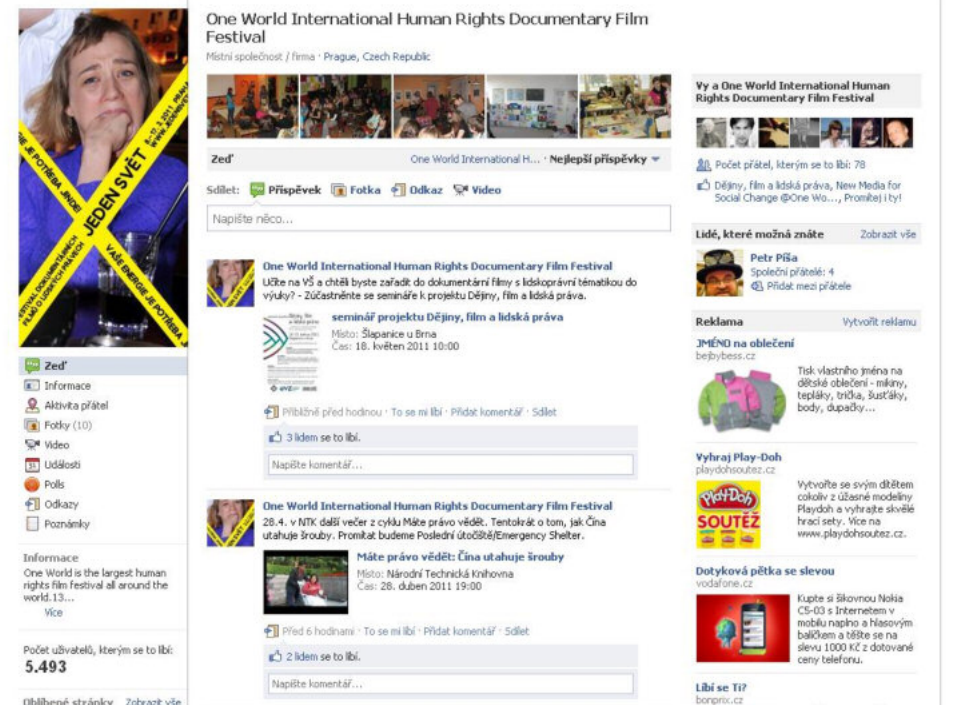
JEDEN SVĚT

V AŠE ENERGIE JE POTŘEBA

FESTIVAL DOKUMENTÁRNÍCH FILMŮ O LIDSKÝCH PRÁVECH

JE POTŘEBA JINDE

Zeď
Informace
Aktivita přátel
Fotky (10)
Video
Události
Polls
Odkazy
Poznámky

Informace
One World is the largest human rights film festival all around the world.13...
Více

Počet uživatelů, kterým se to líbí:
5.493

Oblíbené stránky Zobrazit vše

One World International Human Rights Documentary Film Festival
Místní společnost / firma · Prague, Czech Republic

Zeď
One World International H... · Nejlepší příspěvky

Sdílet: Příspěvek Fotka Odkaz Video

Napište něco...

One World International Human Rights Documentary Film Festival
Učíte na VŠ a chtěli byste zařadit do dokumentární filmy s lidskoprávní tématikou do výuky? - Zúčastněte se semináře k projektu Dějiny, film a lidská práva.

seminář projektu Dějiny, film a lidská práva
Místo: Šlapanice u Brna
Čas: 18. květen 2011 10:00

Přibližně před hodinou · To se mi líbí · Přidat komentář · Sdílet

3 lidem se to líbí.

Napište komentář...

One World International Human Rights Documentary Film Festival
28.4. v NTK další večer z cyklu Máte právo vědět. Tentokrát o tom, jak Čína utahuje šrouby. Promítat budeme Poslední útočiště/Emergency Shelter.

Máte právo vědět: Čína utahuje šrouby
Místo: Národní Technická Knihovna
Čas: 28. duben 2011 19:00

Před 6 hodinami · To se mi líbí · Přidat komentář · Sdílet

2 lidem se to líbí.

Napište komentář...

Vy a One World International Human Rights Documentary Film Festival

Počet přátel, kterým se to líbí: 78

Dějiny, film a lidská práva, New Media for Social Change @One Wo..., Promítej i ty!

Lidé, které možná znáte
Zobrazit vše

Petr Píša
Společní přátelé: 4
Přidat mezi přátele

Reklama
Vytvořit reklamu

JMÉNO na oblečení
bejbybess.cz
Tisk vlastního jména na dětské oblečení - mikiny, tepláky, trička, šusťáky, body, dupačky...

Vyhraj Play-Doh
playdohsoutez.cz
Play-Doh SOUTĚŽ
Vytvořte se svým dítětem cokoliv z úžasné modeliny Playdoh a vyhrajte skvělé hrací sety. Více na www.playdohsoutez.cz.

Dotyková pětka se slevou
vodafone.cz
Kupte si šikovnou Nokia C5-03 s Internetem v mobilu naplno a hlasovým balíčkem a těšte se na slevu 1000 Kč z dotované ceny telefonu.

Líbí se Ti?
bonprix.cz